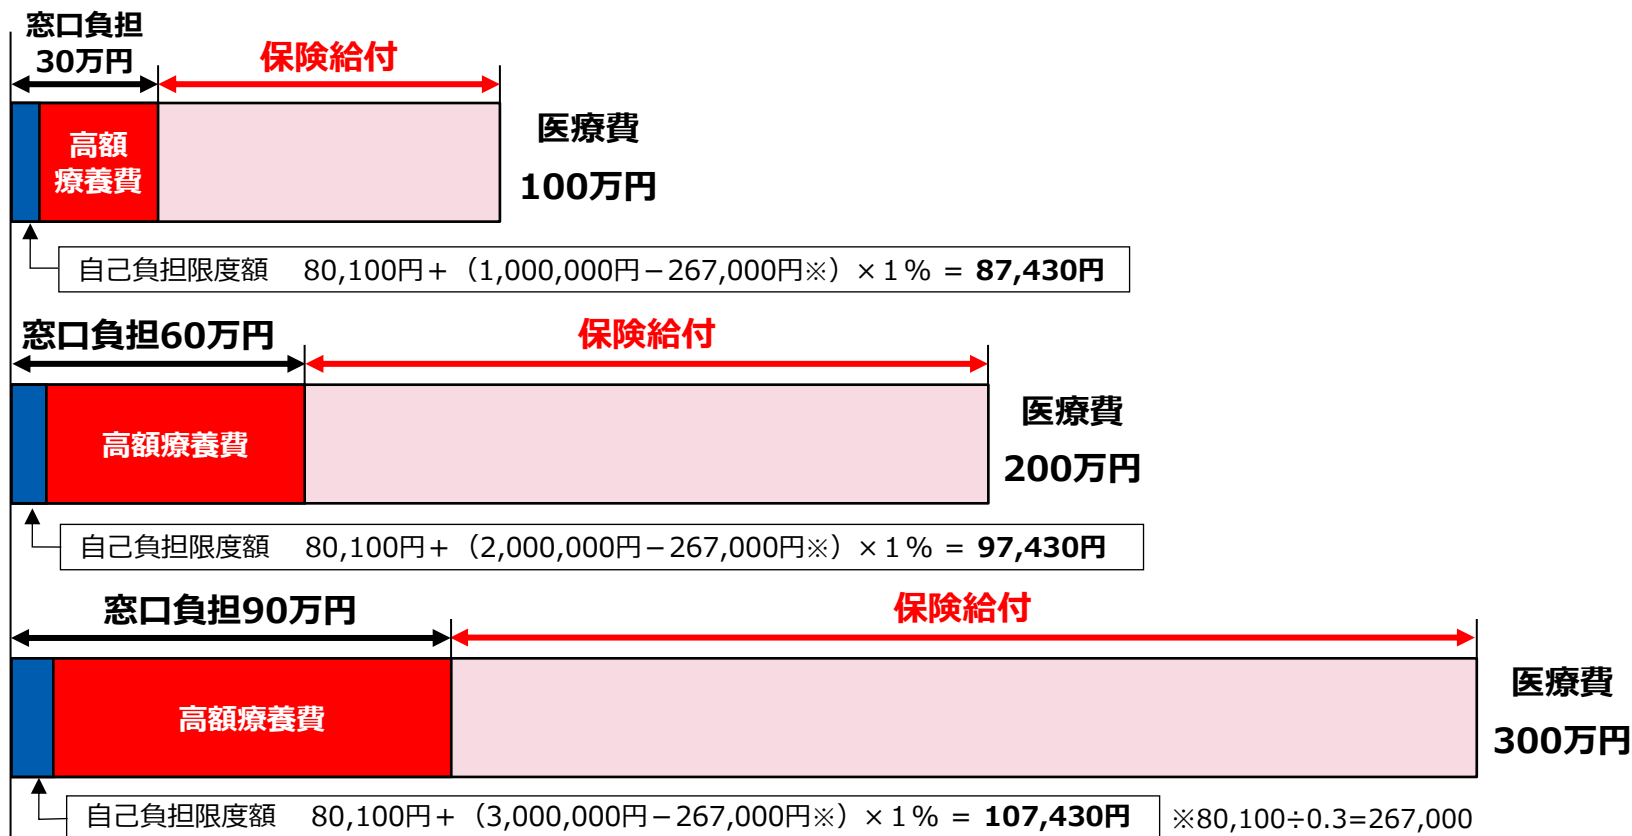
窓口負担
30万円

保険給付

高額
療養費

医療費
100万円

自己負担限度額　80,100円＋（1,000,000円－267,000円※）×１% ＝ **87,430円**

窓口負担60万円

保険給付

高額療養費

医療費
200万円

自己負担限度額　80,100円＋（2,000,000円－267,000円※）×１% ＝ **97,430円**

窓口負担90万円

保険給付

高額療養費

医療費
300万円

自己負担限度額　80,100円＋（3,000,000円－267,000円※）×１% ＝ **107,430円**

※80,100÷0.3=267,000